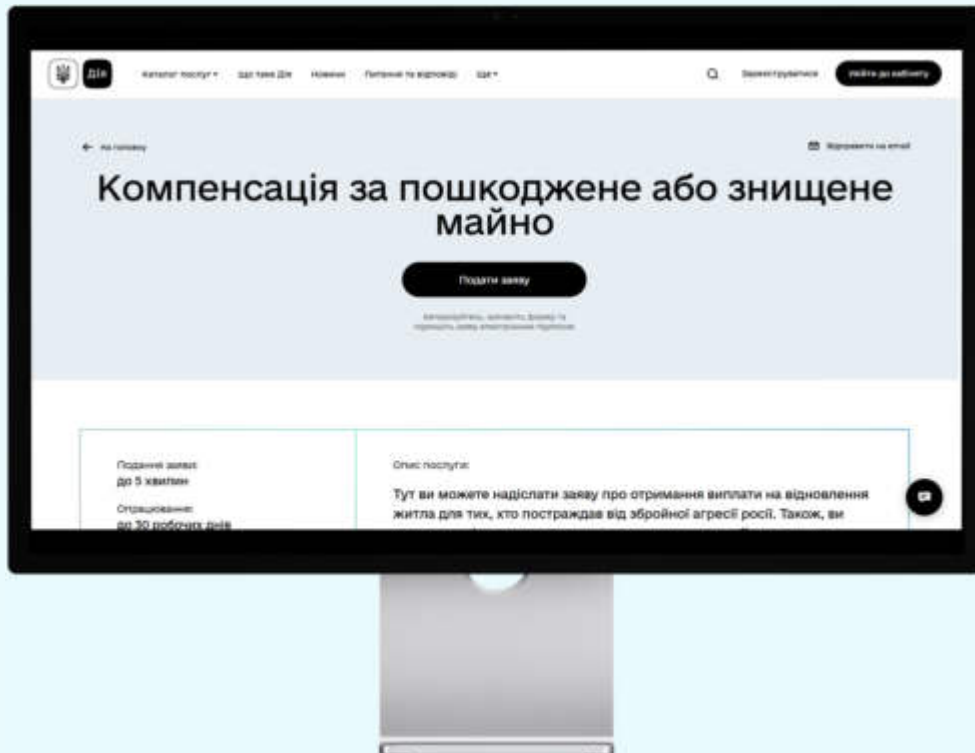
Дія

Каталог послуг ▾ Що таке Дія Новини Питання та відповіді Ще ▾

Зареєструватися Увійти до кабінету

← На головну

Відправити на email

Компенсація за пошкоджене або знищене майно

Подати заяву

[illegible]

Подання заяви:
до 5 хвилин

Опрацювання:
до 30 робочих днів

Опис послуги:

Тут ви можете надіслати заяву про отримання виплати на відновлення житла для тих, хто постраждав від збройної агресії росії. Також, ви